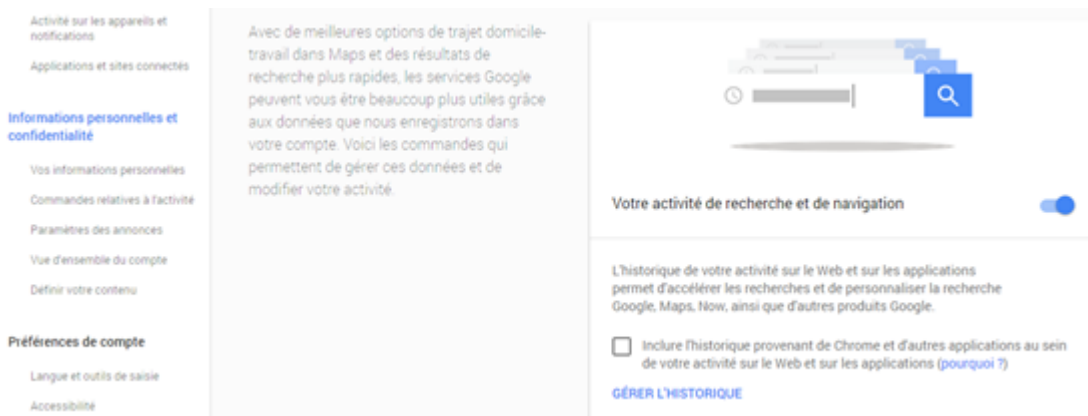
Activité sur les appareils et notifications

Applications et sites connectés

Informations personnelles et confidentialité

Vos informations personnelles

Commandes relatives à l'activité

Paramètres des annonces

Vue d'ensemble du compte

Définir votre contenu

Préférences de compte

Langue et outils de saisie

Accessibilité

Avec de meilleures options de trajet domicile-travail dans Maps et des résultats de recherche plus rapides, les services Google peuvent vous être beaucoup plus utiles grâce aux données que nous enregistrons dans votre compte. Voici les commandes qui permettent de gérer ces données et de modifier votre activité.

Votre activité de recherche et de navigation

L'historique de votre activité sur le Web et sur les applications permet d'accélérer les recherches et de personnaliser la recherche Google, Maps, Now, ainsi que d'autres produits Google.

Inclure l'historique provenant de Chrome et d'autres applications au sein de votre activité sur le Web et sur les applications (pourquoi ?)

GÉRER L'HISTORIQUE